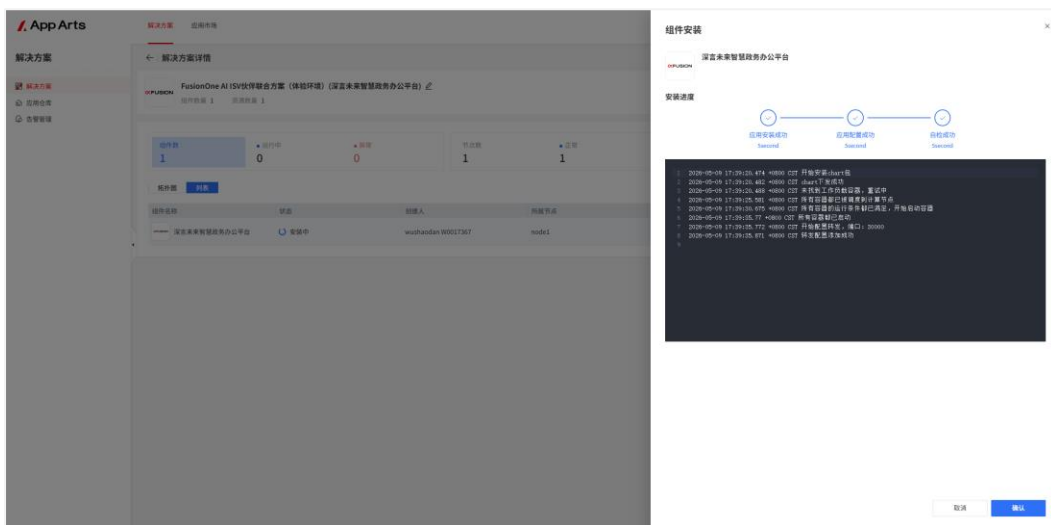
AppArts

解决方案 应用市场

解决方案

解决方案
应用仓库
告警管理

← 解决方案详情

FUSION

FusionOne AI ISV伙伴联合方案（体验环境）(深言未来智慧政务办公平台) 

组件数量 1 所属数量 1

| 组件数 | 运行中 | 异常 | 节点数 | 正常 |
|---|---|---|---|---|
| 1 | 0 | 0 | 1 | 1 |

拓扑图 列表

| 组件名称 | 状态 | 创建人 | 所属节点 |
|---|---|---|---|
| 深言未来智慧政务办公平台 | 安装中 | wushaodan.W0017367 | node1 |

组件安装

×

FUSION 深言未来智慧政务办公平台

安装进度

应用安装成功 Succeed
应用配置成功 Succeed
自检成功 Succeed

1 2026-05-09 17:39:26.474 +0800 CST 开始安装chart包
2 2026-05-09 17:39:26.482 +0800 CST chart下发成功
3 2026-05-09 17:39:26.488 +0800 CST 未找到工作负载容器，重试中
4 2026-05-09 17:39:25.581 +0800 CST 所有容器都已被调度到计算节点
5 2026-05-09 17:39:35.675 +0800 CST 所有容器的运行条件都已满足，开始启动容器
6 2026-05-09 17:39:35.77 +0800 CST 所有容器都已启动
7 2026-05-09 17:39:35.772 +0800 CST 开始配置转发，端口：30000
8 2026-05-09 17:39:35.871 +0800 CST 转发配置添加成功
9

取消 确认